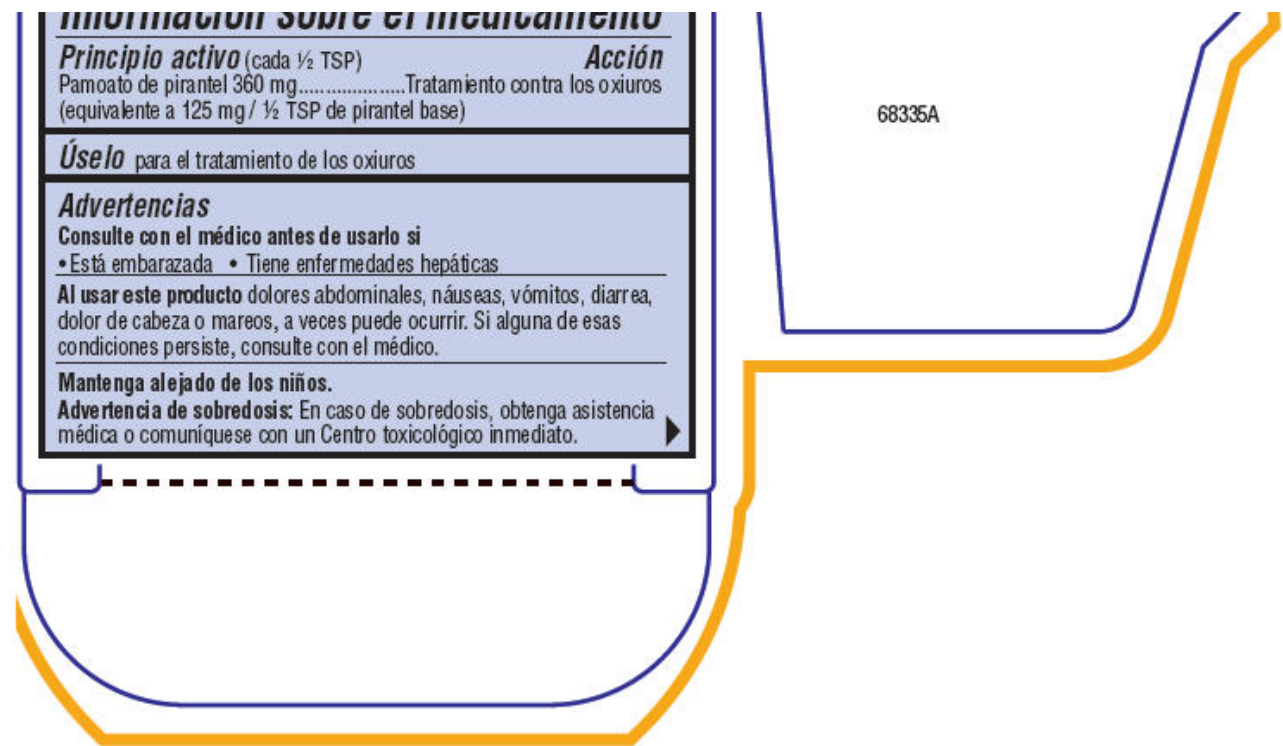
Información sobre el medicamento

Principio activo (cada ½ TSP) Acción
Pamoato de pirantel 360 mg....................Tratamiento contra los oxiuros (equivalente a 125 mg / ½ TSP de pirantel base)

Úselo para el tratamiento de los oxiuros

Advertencias
Consulte con el médico antes de usarlo si
• Está embarazada • Tiene enfermedades hepáticas

Al usar este producto dolores abdominales, náuseas, vómitos, diarrea, dolor de cabeza o mareos, a veces puede ocurrir. Si alguna de esas condiciones persiste, consulte con el médico.

Mantenga alejado de los niños.
Advertencia de sobredosis: En caso de sobredosis, obtenga asistencia médica o comuníquese con un Centro toxicológico inmediato.

68335A